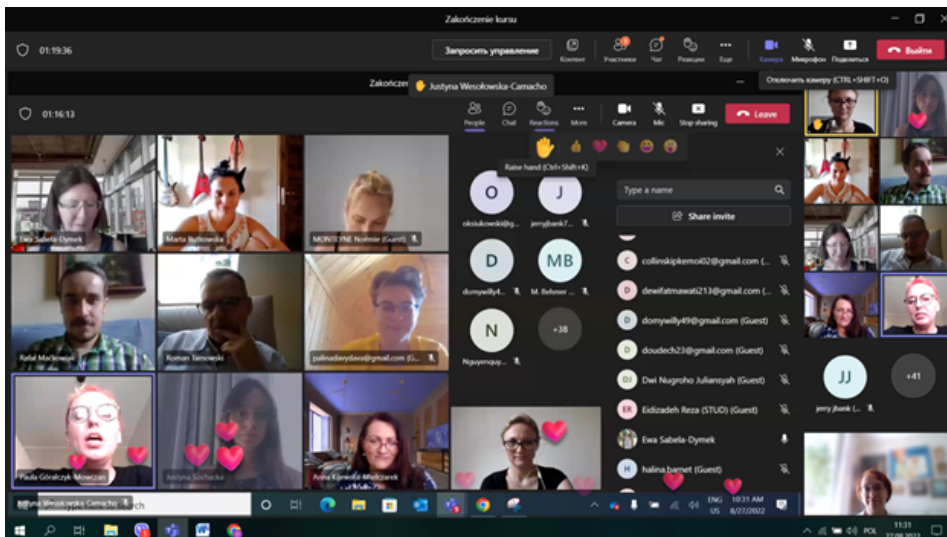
Zakończenie kursu

01:19:36

Запросить управление

Контент Участники Чат Реакции Еще Камера Микрофон Поделиться Выйти

Отключить камеру (CTRL+SHIFT+O)

Zakończe Justyna Wesołowska-Camacho

01:16:13

People Chat Reactions More Camera Mic Stop sharing Leave

Raise hand (Ctrl+Shift+K)

Ewa Sabela-Dymek

Marta Rutkowska

MONTEYNE Noémie (Guest)

Rafał Maćkowski

Roman Tarnowski

polinadavydova@gmail.com (G...

Paula Górałczyk-Mowczan

Justyna Sochacka

Anna Kamecka-Mielczarek

O

oksiukowski@g...

J

jerryjbank7...

D

domywilly4...

MB

M. Behmer ...

N

Nguyenquy...

+38

Type a name

Share invite

collinskipkemoi02@gmail.com (...

dewifatmawati213@gmail.com (...

domywilly49@gmail.com (Guest)

doudech23@gmail.com (Guest)

Dwi Nugroho Juliansyah (Guest)

Eidizadeh Reza (STUD) (Guest)

Ewa Sabela-Dymek

halina.barnet (Guest)

JJ

jerry jbank ...

+41

Justyna Wesołowska-Camacho

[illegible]rch

ENG US 10:31 AM 8/27/2022

POL 11:31 27.08.2022